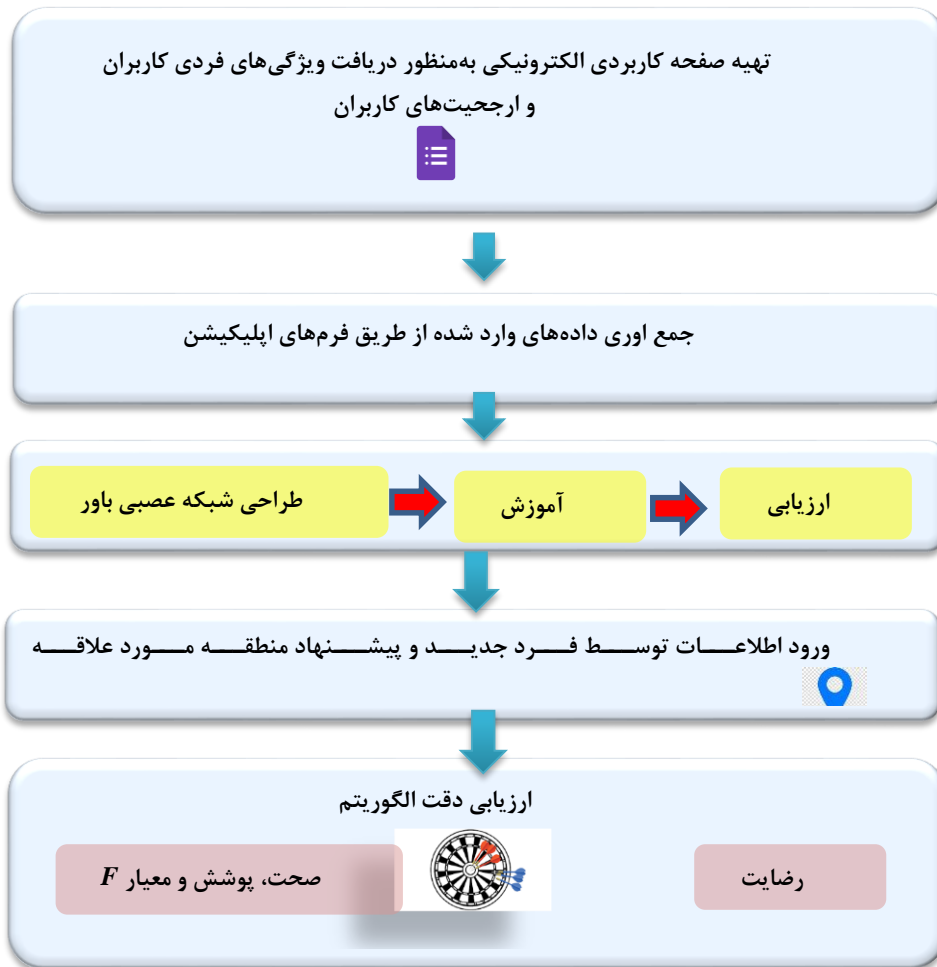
تهیه صفحه کاربردی الکترونیکی به‌منظور دریافت ویژگی‌های فردی کاربران و ارجحیت‌های کاربران

جمع اوری داده‌های وارد شده از طریق فرم‌های اپلیکیشن

طراحی شبکه عصبی باور

آموزش

ارزیابی

ورود اطلاعـــات توســط فــرد جدیــد و پیشــنهاد منطقــه مــورد علاقــه

ارزیابی دقت الگوریتم

صحت، پوشش و معیار $F$

رضایت